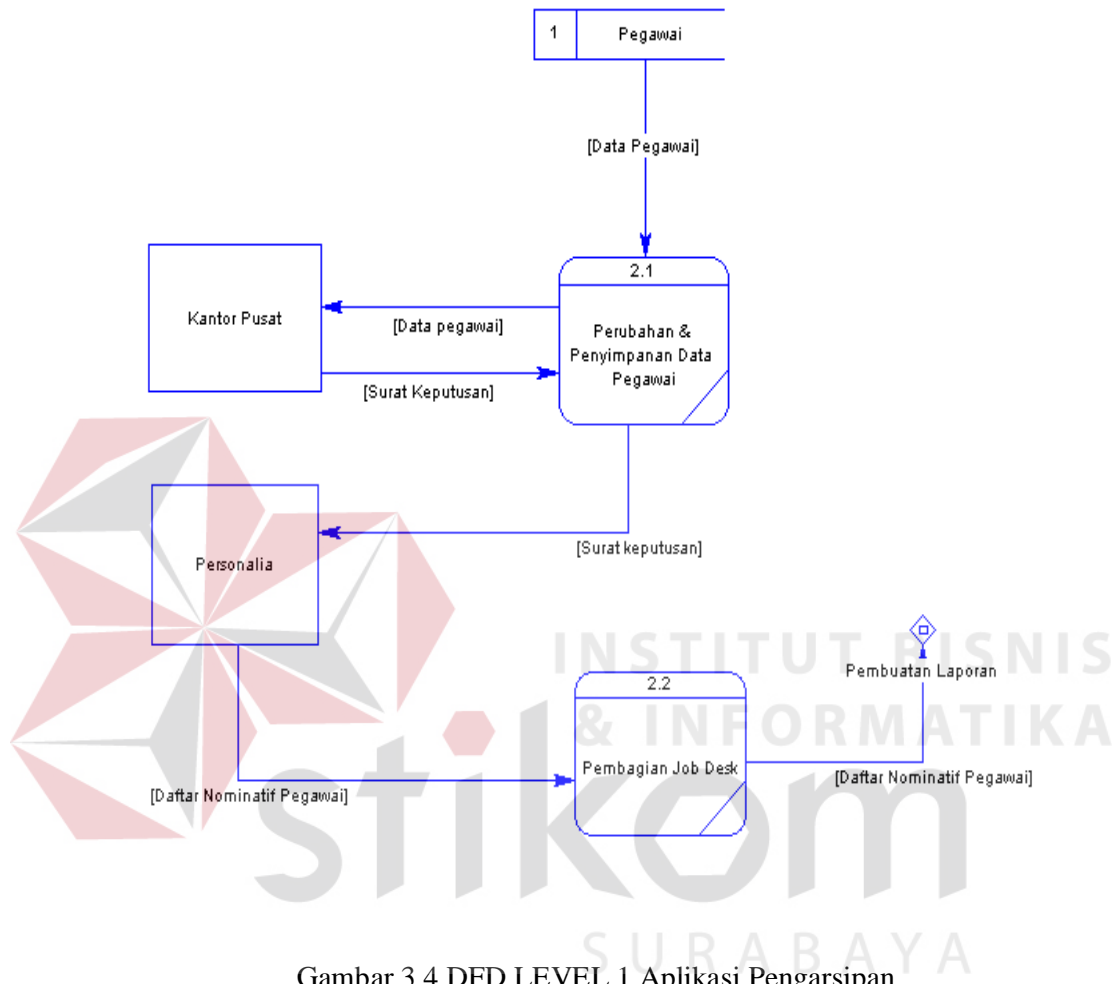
1 Pegawai

[Data Pegawai]

2.1

Kantor Pusat

[Data pegawai]

Perubahan & Penyimpanan Data Pegawai

[Surat Keputusan]

Personalia

[Surat keputusan]

INSTITUT BISNIS & INFORMATIKA

Pembuatan Laporan

2.2

Pembagian Job Desk

[Daftar Nominatif Pegawai]

[Daftar Nominatif Pegawai]

stikom

SURABAYA

Gambar 3.4 DFD LEVEL 1 Aplikasi Pengarsipan